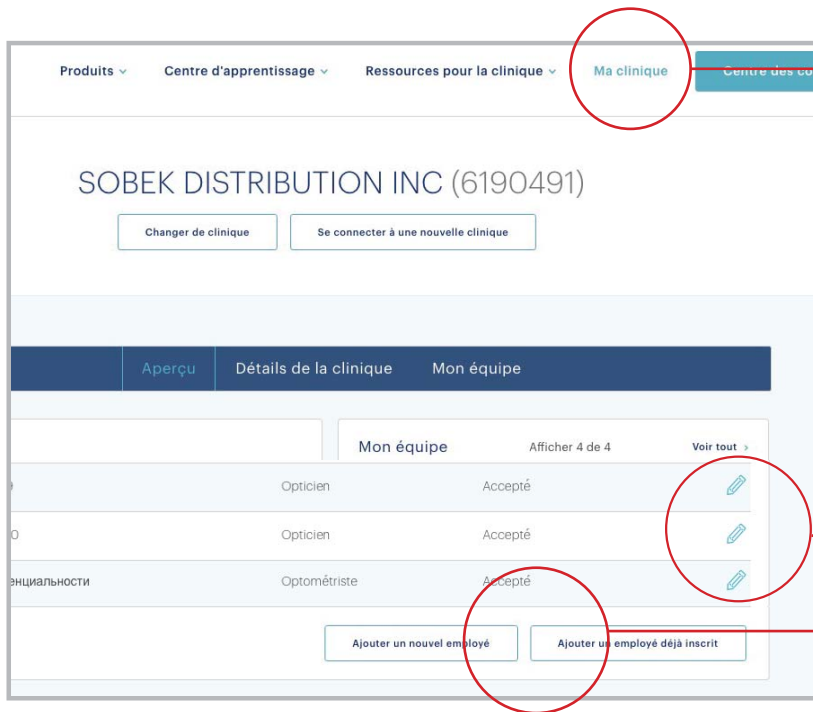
Produits ⌄ Centre d'apprentissage ⌄ Ressources pour la clinique ⌄ Ma clinique Centre des co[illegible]

SOBEK DISTRIBUTION INC (6190491)

Changer de clinique

Se connecter à une nouvelle clinique

Aperçu Détails de la clinique Mon équipe

Mon équipe Afficher 4 de 4 Voir tout ›

| | | |
|---|---|---|
| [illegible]) | Opticien | Accepté |
| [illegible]0 | Opticien | Accepté |
| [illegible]енциальности | Optométriste | Accepté |

Ajouter un nouvel employé

Ajouter un employé déjà inscrit